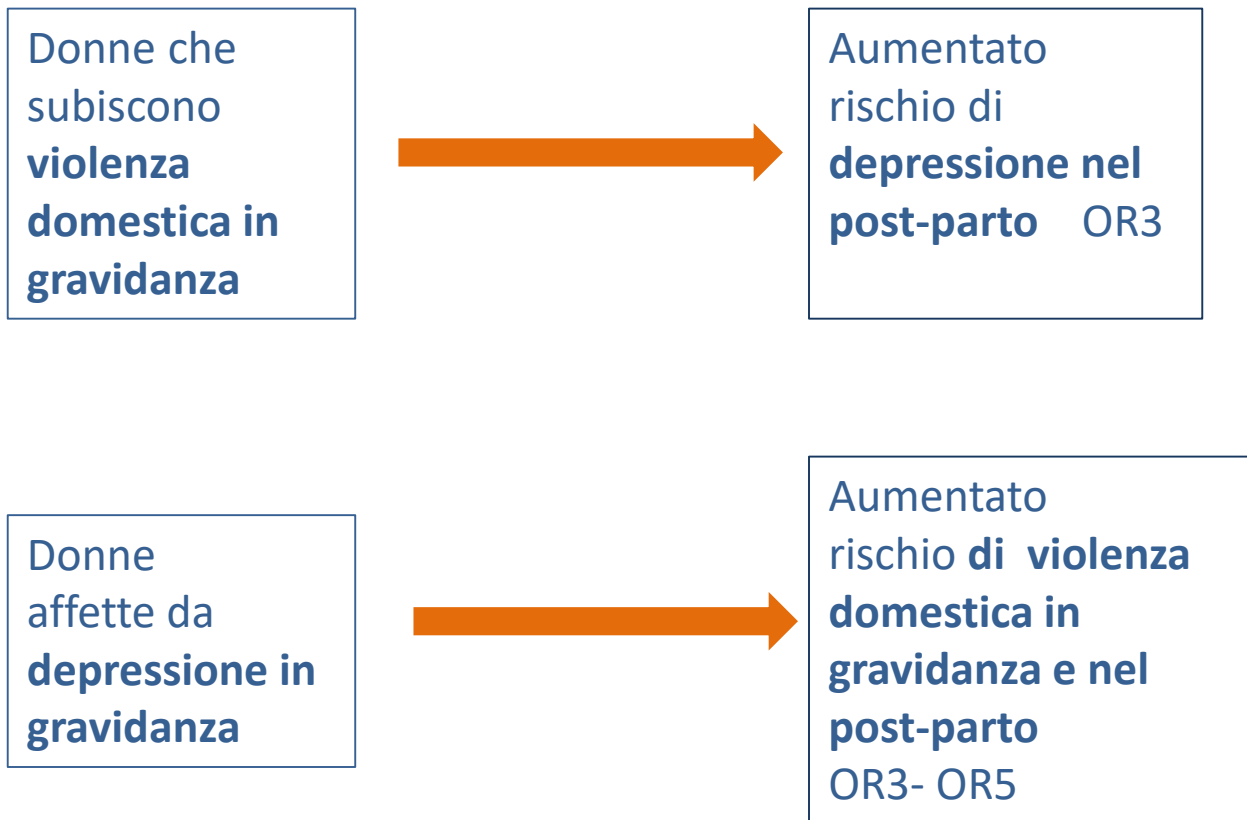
Donne che subiscono violenza domestica in gravidanza

Aumentato rischio di depressione nel post-parto OR3

Donne affette da depressione in gravidanza

Aumentato rischio di violenza domestica in gravidanza e nel post-parto OR3- OR5